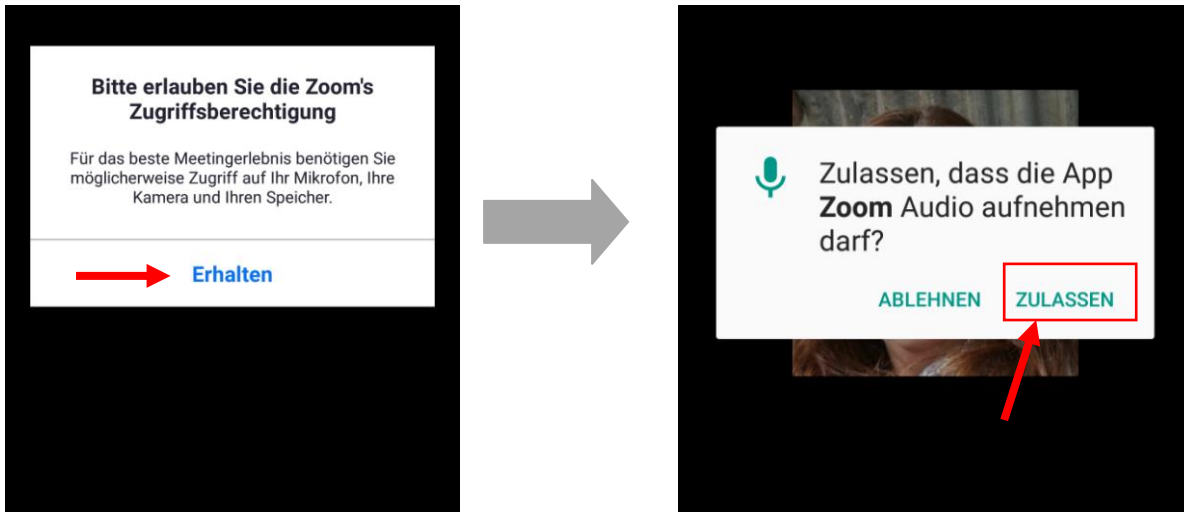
Bitte erlauben Sie die Zoom's Zugriffsberechtigung

Für das beste Meetingerlebnis benötigen Sie möglicherweise Zugriff auf Ihr Mikrofon, Ihre Kamera und Ihren Speicher.

Erhalten

Zulassen, dass die App **Zoom** Audio aufnehmen darf?

ABLEHNEN

ZULASSEN